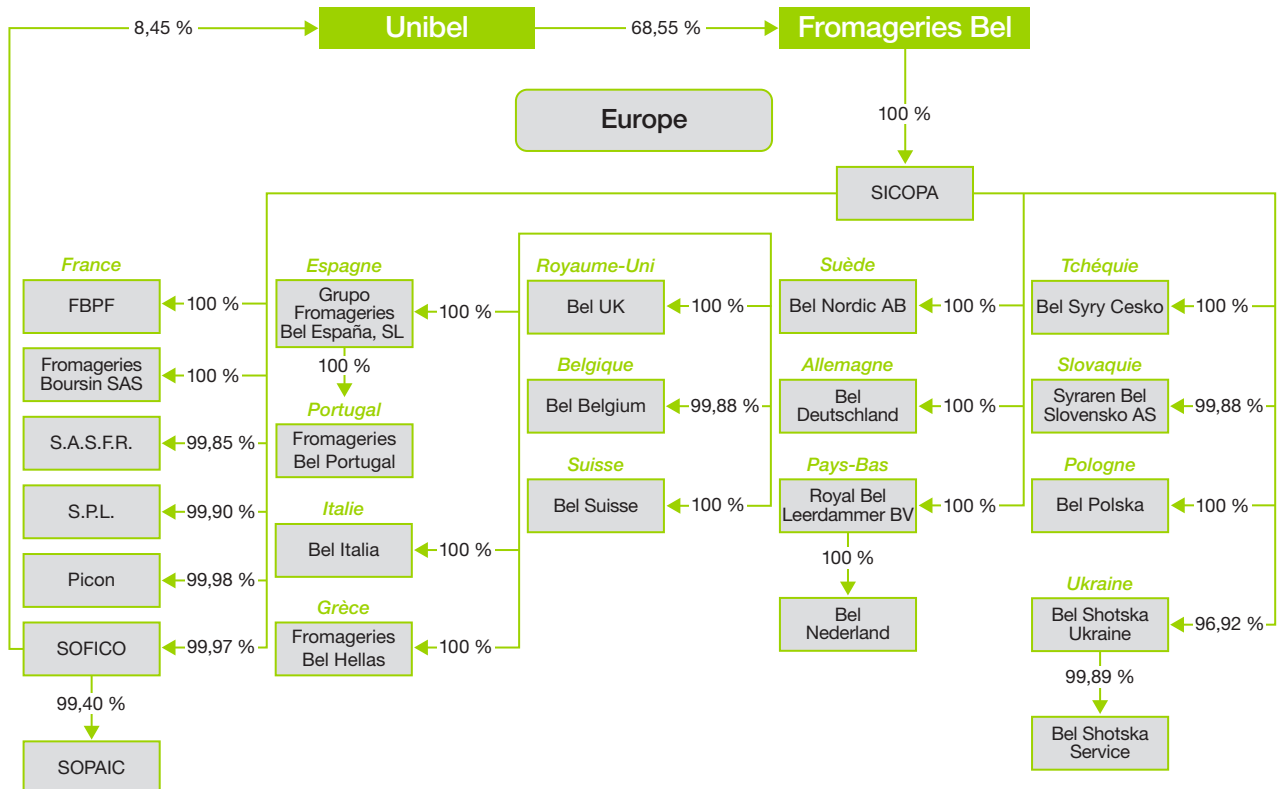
8,45 %

Unibel

68,55 %

Fromageries Bel

Europe

100 %

SICOPA

France

FBPF

100 %

Fromageries Boursin SAS

100 %

S.A.S.F.R.

99,85 %

S.P.L.

99,90 %

Picon

99,98 %

SOFICO

99,97 %

99,40 %

SOPAIC

Espagne

Grupo Fromageries Bel España, SL

100 %

100 %

Portugal

Fromageries Bel Portugal

Italie

Bel Italia

100 %

Grèce

Fromageries Bel Hellas

100 %

Royaume-Uni

Bel UK

100 %

Belgique

Bel Belgium

99,88 %

Suisse

Bel Suisse

100 %

Suède

Bel Nordic AB

100 %

Allemagne

Bel Deutschland

100 %

Pays-Bas

Royal Bel Leerdammer BV

100 %

100 %

Bel Nederland

Tchéquie

Bel Syry Cesko

100 %

Slovaquie

Syraren Bel Slovensko AS

99,88 %

Pologne

Bel Polska

100 %

Ukraine

Bel Shotska Ukraine

96,92 %

99,89 %

Bel Shotska Service